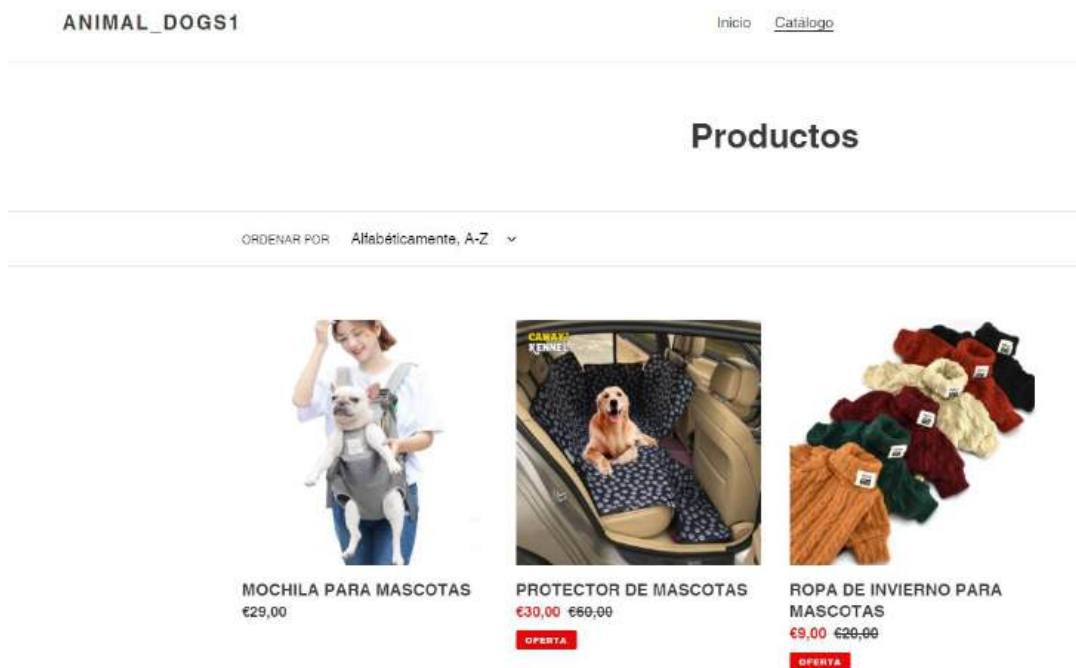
ANIMAL_DOGS1

Inicio Catálogo

Productos

ORDENAR POR Alfabéticamente, A-Z

CAWAYI KENNEL

MOCHILA PARA MASCOTAS
€29,00

PROTECTOR DE MASCOTAS
€30,00 €60,00
OFERTA

ROPA DE INVIERNO PARA MASCOTAS
€9,00 €20,00
OFERTA